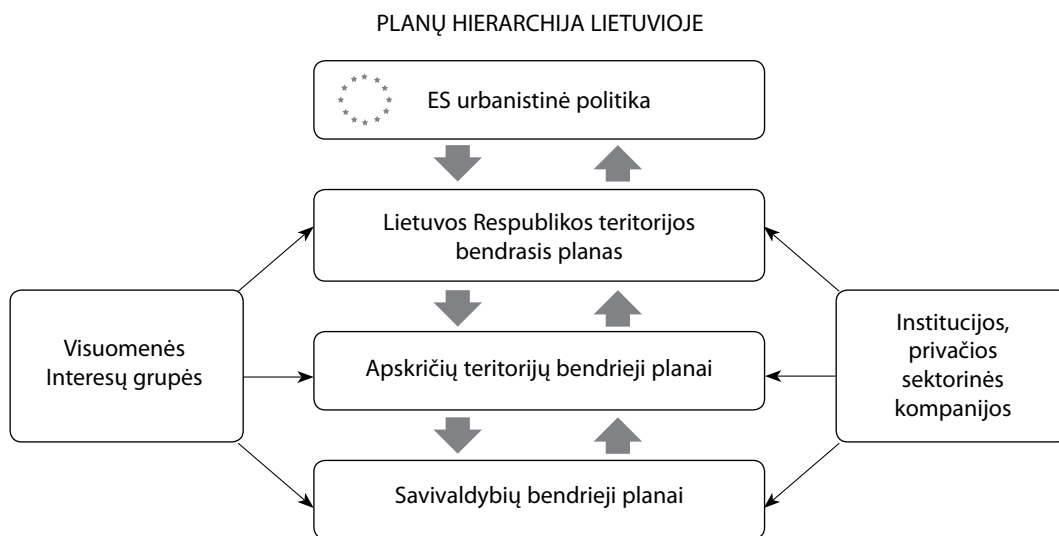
PLANŲ HIERARCHIJA LIETUVIOJE

ES urbanistinė politika

Lietuvos Respublikos teritorijos bendrasis planas

Visuomenės Interesų grupės

Apskričių teritorijų bendrieji planai

Institucijos, privačios sektorinės kompanijos

Savivaldybių bendrieji planai